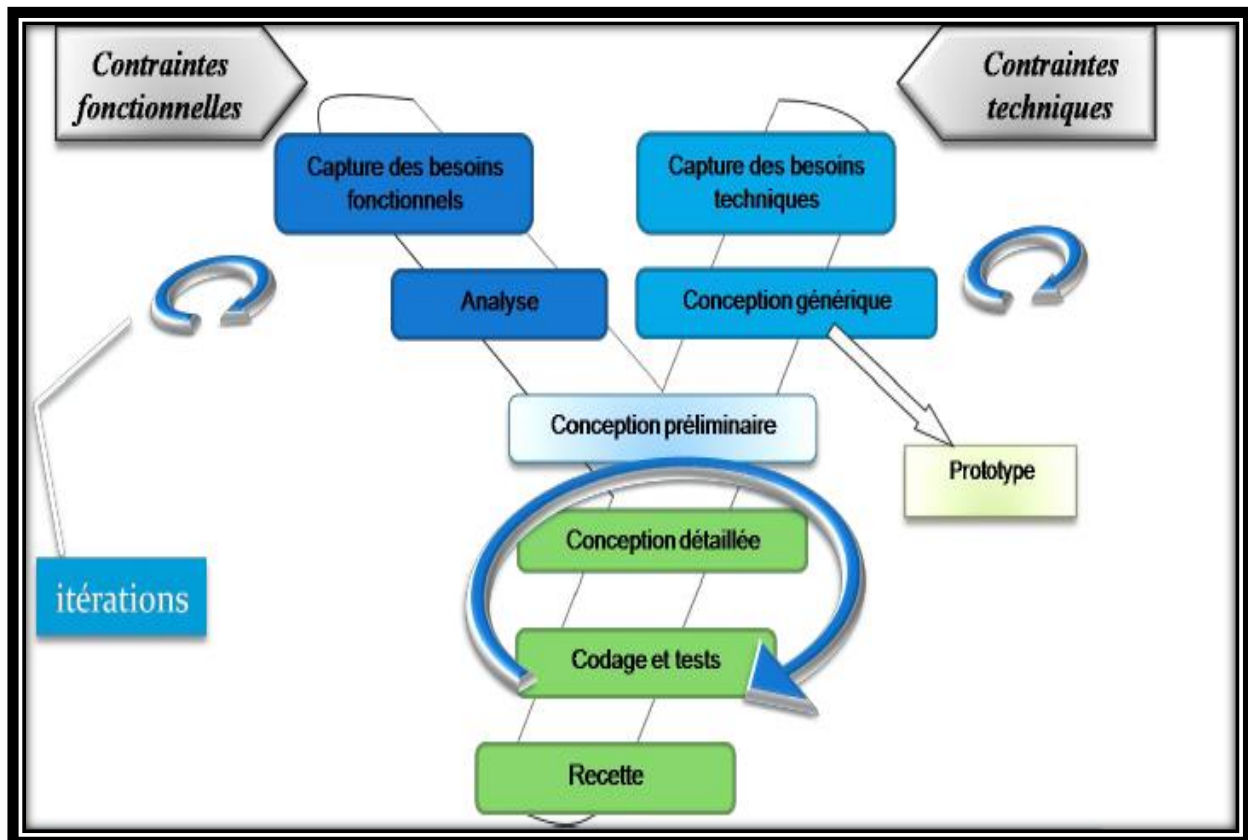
Contraintes fonctionnelles

Contraintes techniques

Capture des besoins fonctionnels

Capture des besoins techniques

Analyse

Conception générique

Conception préliminaire

Prototype

Conception détaillée

itérations

Codage et tests

Recette